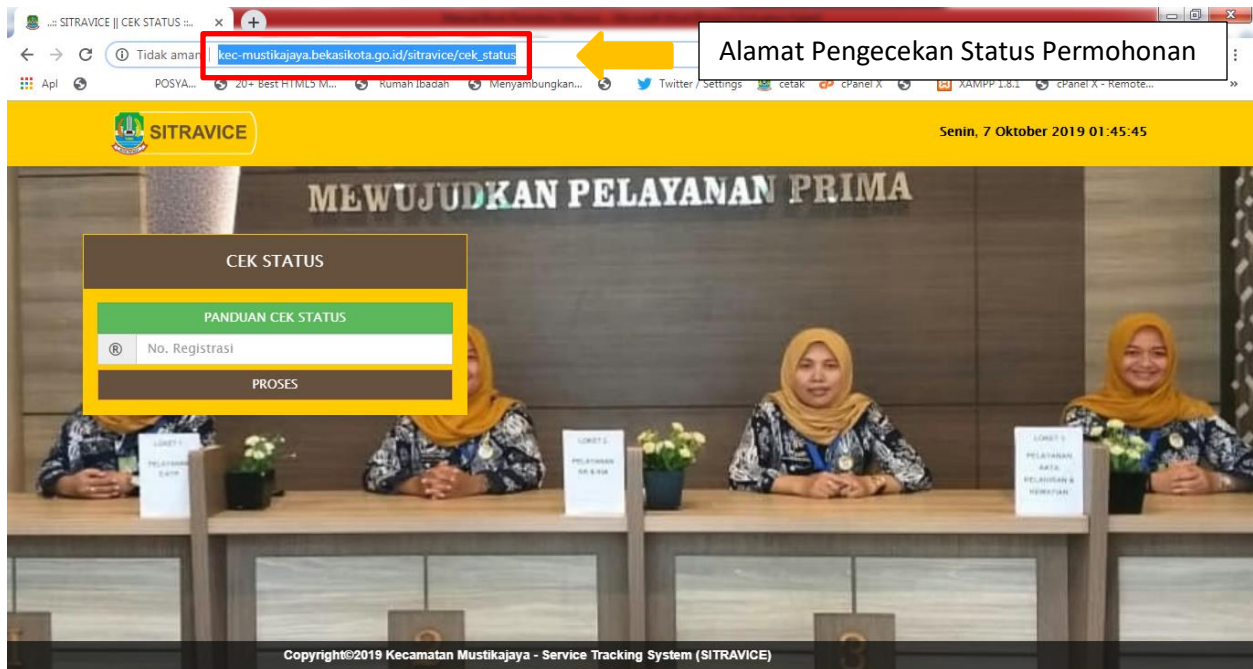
..:: SITRAVICE || CEK STATUS ::..

Tidak aman | kec-mustikajaya.bekasikota.go.id/sitravice/cek_status

Alamat Pengecekan Status Permohonan

Apl POSYA... 20+ Best HTML5 M... Rumah Ibadah Menyambungkan... Twitter / Settings cetak cPanel X XAMPP 1.8.1 cPanel X - Remote...

SITRAVICE

Senin, 7 Oktober 2019 01:45:45

MEWUJUDKAN PELAYANAN PRIMA

CEK STATUS

PANDUAN CEK STATUS

® No. Registrasi

PROSES

LOKET 1 PELAYANAN E-KTP

LOKET 2 PELAYANAN KK & KIA

LOKET 3 PELAYANAN AKTA PELAHIRAN & KEMATIAN

Copyright©2019 Kecamatan Mustikajaya - Service Tracking System (SITRAVICE)